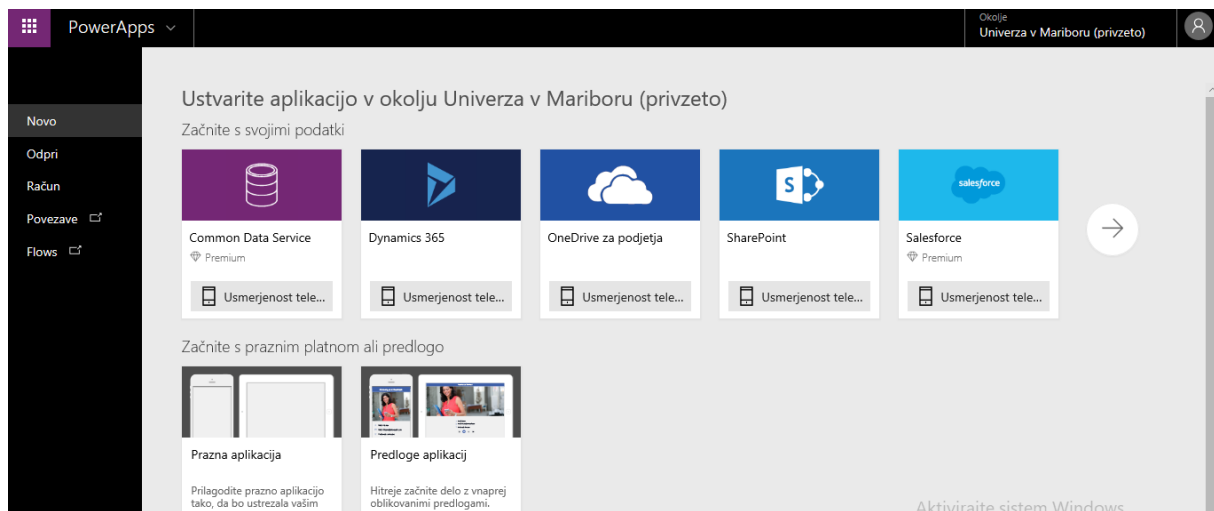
PowerApps

Okolje
Univerza v Mariboru (privzeto)

Novo
Odpri
Račun
Povezave
Flows

Ustvarite aplikacijo v okolju Univerza v Mariboru (privzeto)

Začnite s svojimi podatki

Common Data Service
Premium
Usmerjenost tele...

Dynamics 365
Usmerjenost tele...

OneDrive za podjetja
Usmerjenost tele...

SharePoint
Usmerjenost tele...

salesforce
Salesforce
Premium
Usmerjenost tele...

Začnite s praznim platnom ali predlogo

Prazna aplikacija
Prilagodite prazno aplikacijo tako, da bo ustrezala vašim

Predloge aplikacij
Hitreje začnite delo z vnaprej oblikovanimi predlogami.

Aktivirajte sistem Windows